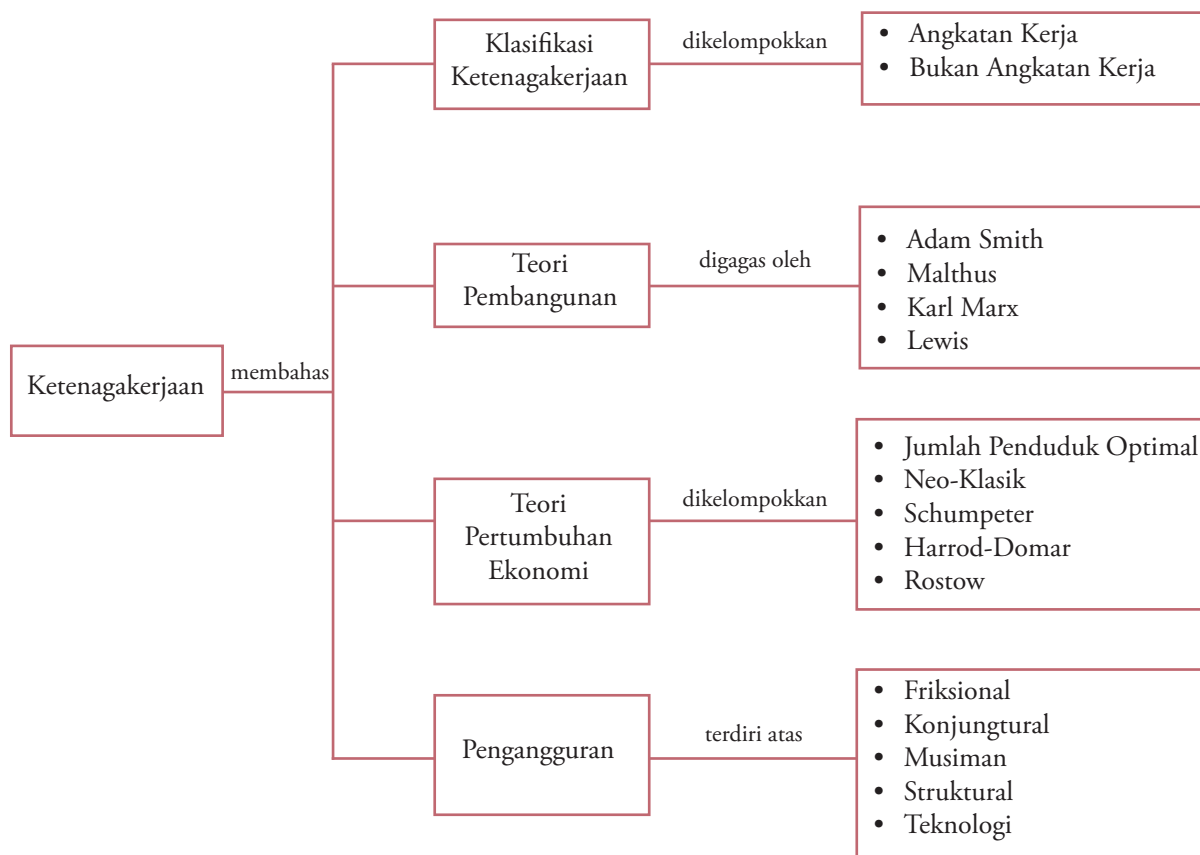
Ketenagakerjaan

membahas

Klasifikasi Ketenagakerjaan

dikelompokkan

- Angkatan Kerja
- Bukan Angkatan Kerja

Teori Pembangunan

digagas oleh

- Adam Smith
- Malthus
- Karl Marx
- Lewis

Teori Pertumbuhan Ekonomi

dikelompokkan

- Jumlah Penduduk Optimal
- Neo-Klasik
- Schumpeter
- Harrod-Domar
- Rostow

Pengangguran

terdiri atas

- Friksional
- Konjungtural
- Musiman
- Struktural
- Teknologi